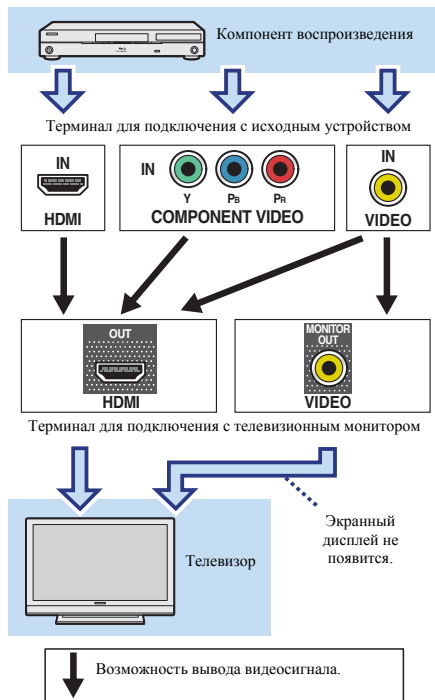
Компонент воспроизведения

Терминал для подключения с исходным устройством

IN
HDMI

IN
Y
$P_B$
$P_R$
COMPONENT VIDEO

IN
VIDEO

OUT
HDMI

MONITOR OUT
VIDEO

Терминал для подключения с телевизионным монитором

Экранный дисплей не появится.

Телевизор

Возможность вывода видеосигнала.